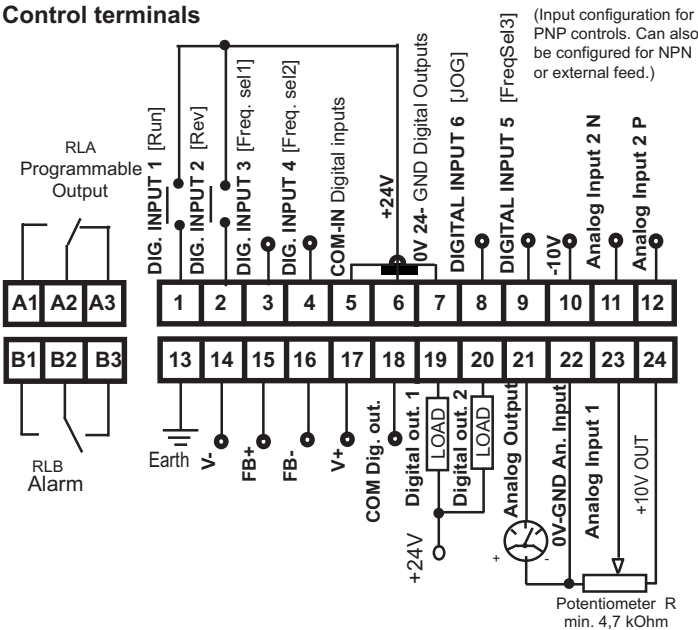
Control terminals

(Input configuration for PNP controls. Can also be configured for NPN or external feed.)

RLA
Programmable
Output

DIG. INPUT 1 [Run]
DIG. INPUT 2 [Rev]
DIG. INPUT 3 [Freq. sel1]
DIG. INPUT 4 [Freq. sel2]
COM-IN Digital inputs
+24V
0V 24- GND Digital Outputs
DIGITAL INPUT 6 [JOG]
DIGITAL INPUT 5 [FreqSel3]
-10V
Analog Input 2 N
Analog Input 2 P

| A1 | A2 | A3 |
|---|---|---|
| B1 | B2 | B3 |

| 1 | 2 | 3 | 4 | 5 | 6 | 7 | 8 | 9 | 10 | 11 | 12 |
|---|---|---|---|---|---|---|---|---|---|---|---|
| 13 | 14 | 15 | 16 | 17 | 18 | 19 | 20 | 21 | 22 | 23 | 24 |

RLB
Alarm

Earth
V-
FB+
FB-
V+
COM Dig. out.
Digital out. 1
LOAD
Digital out. 2
LOAD
+24V
Analog Output
+
-
0V-GND An. Input
Analog Input 1
+10V OUT

Potentiometer R
min. 4,7 kOhm